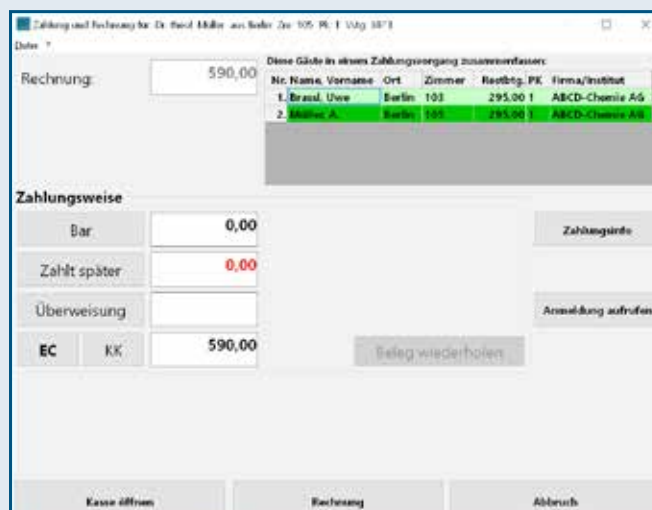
Zahlung und Rechnung für Dr. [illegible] Müller aus Berlin Zi: 105 PK 1 Vdg 1873

Datei

Rechnung: 590,00

Diese Gäste in einem Zahlungsvorgang zusammenfassen:

| Nr. | Name, Vorname | Ort | Zimmer | Restbtg. | PK | Firma/Institut |
|---|---|---|---|---|---|---|
| 1. | Brassl, Uwe | Berlin | 103 | 295,00 | 1 | ABCD-Chemie AG |
| 2. | Müller, A. | Berlin | 105 | 295,00 | 1 | ABCD-Chemie AG |

Zahlungsweise

Bar 0,00

Zahlt später 0,00

Überweisung

EC KK 590,00

Beleg wiederholen

Zahlungsinfo

Anmeldung aufrufen

Kasse öffnen

Rechnung

Abbruch